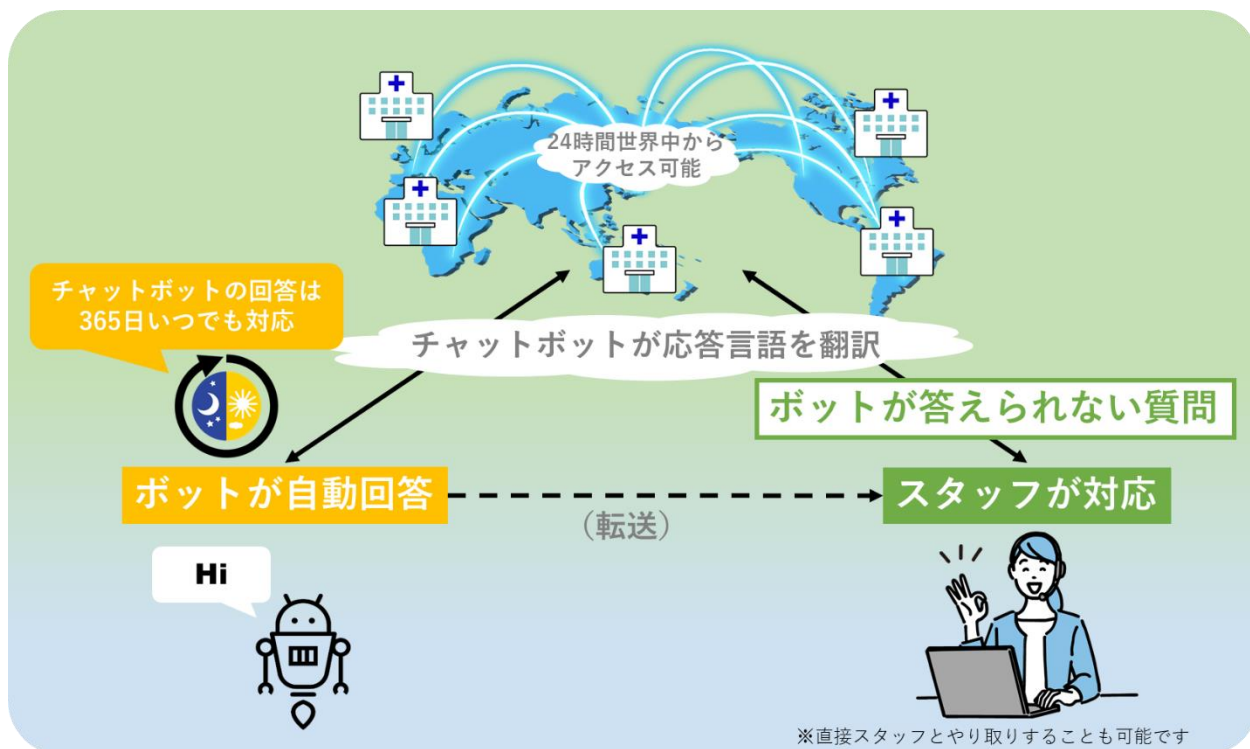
24時間世界中から
アクセス可能

チャットボットの回答は
365日いつでも対応

チャットボットが応答言語を翻訳

ボットが答えられない質問

ボットが自動回答

スタッフが対応

（転送）

Hi

※直接スタッフとやり取りすることも可能です